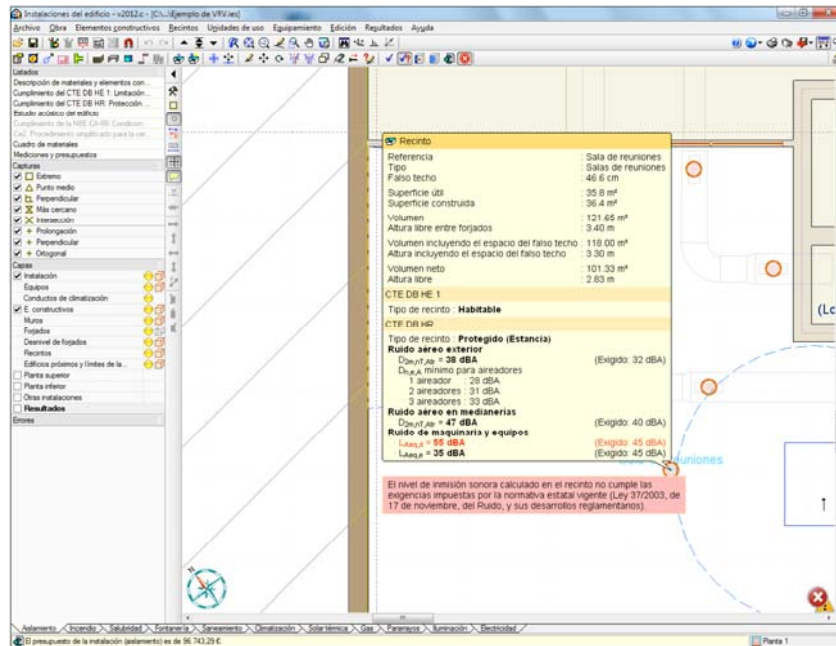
Instalaciones del edificio - v2012.c - [C:\...\Ejemplo de VRV.ies]

Archivo Obra Elementos constructivos Recintos Unidades de uso Equipamiento Edición Resultados Ayuda

Listados
Descripción de materiales y elementos con...
Cumplimiento del CTE DB HE 1: Limitación...
Cumplimiento del CTE DB HR: Protección ...
Estudio acústico del edificio
Cumplimiento de la NBE-CA-88: Condicion...
Ce2. Procedimiento simplificado para la cer...
Cuadro de materiales
Mediciones y presupuestos

Capturas
Extremo
Punto medio
Perpendicular
Más cercano
Intersección
Prolongación
Perpendicular
Ortogonal

Capas
Instalación
Equipos
Conductos de climatización
E. constructivos
Muros
Forjados
Desnivel de forjados
Recintos
Edificios próximos y límites de la...
Planta superior
Planta inferior
Otras instalaciones
Resultados
Errores

Recinto

| | |
|---|---|
| Referencia | : Sala de reuniones |
| Tipo | : Salas de reuniones |
| Falso techo | : 46.6 cm |
| Superficie útil | : 35.8 m² |
| Superficie construida | : 36.4 m² |
| Volumen | : 121.65 m³ |
| Altura libre entre forjados | : 3.40 m |
| Volumen incluyendo el espacio del falso techo | : 118.00 m³ |
| Altura incluyendo el espacio del falso techo | : 3.30 m |
| Volumen neto | : 101.33 m³ |
| Altura libre | : 2.83 m |

CTE DB HE 1
Tipo de recinto : Habitable

CTE DB HR
Tipo de recinto : Protegido (Estancia)
Ruido aéreo exterior
$D_{2m,nT,Atr}$ = 38 dBA (Exigido: 32 dBA)
$D_{n,e,A}$ mínimo para aireadores
1 aireador : 28 dBA
2 aireadores : 31 dBA
3 aireadores : 33 dBA
Ruido aéreo en medianerias
$D_{2m,nT,Atr}$ = 47 dBA (Exigido: 40 dBA)
Ruido de maquinaria y equipos
$L_{Aeq,d}$ = 55 dBA (Exigido: 45 dBA)
$L_{Aeq,n}$ = 35 dBA (Exigido: 45 dBA)

El nivel de inmisión sonora calculado en el recinto no cumple las exigencias impuestas por la normativa estatal vigente (Ley 37/2003, de 17 de noviembre, del Ruido, y sus desarrollos reglamentarios).

(Lo

uniones

Aislamiento Incendio Salubridad Fontanería Saneamiento Climatización Solar térmica Gas Pararrayos Iluminación Electricidad

El presupuesto de la instalación (aislamiento) es de 96.743,29 €

Planta 1